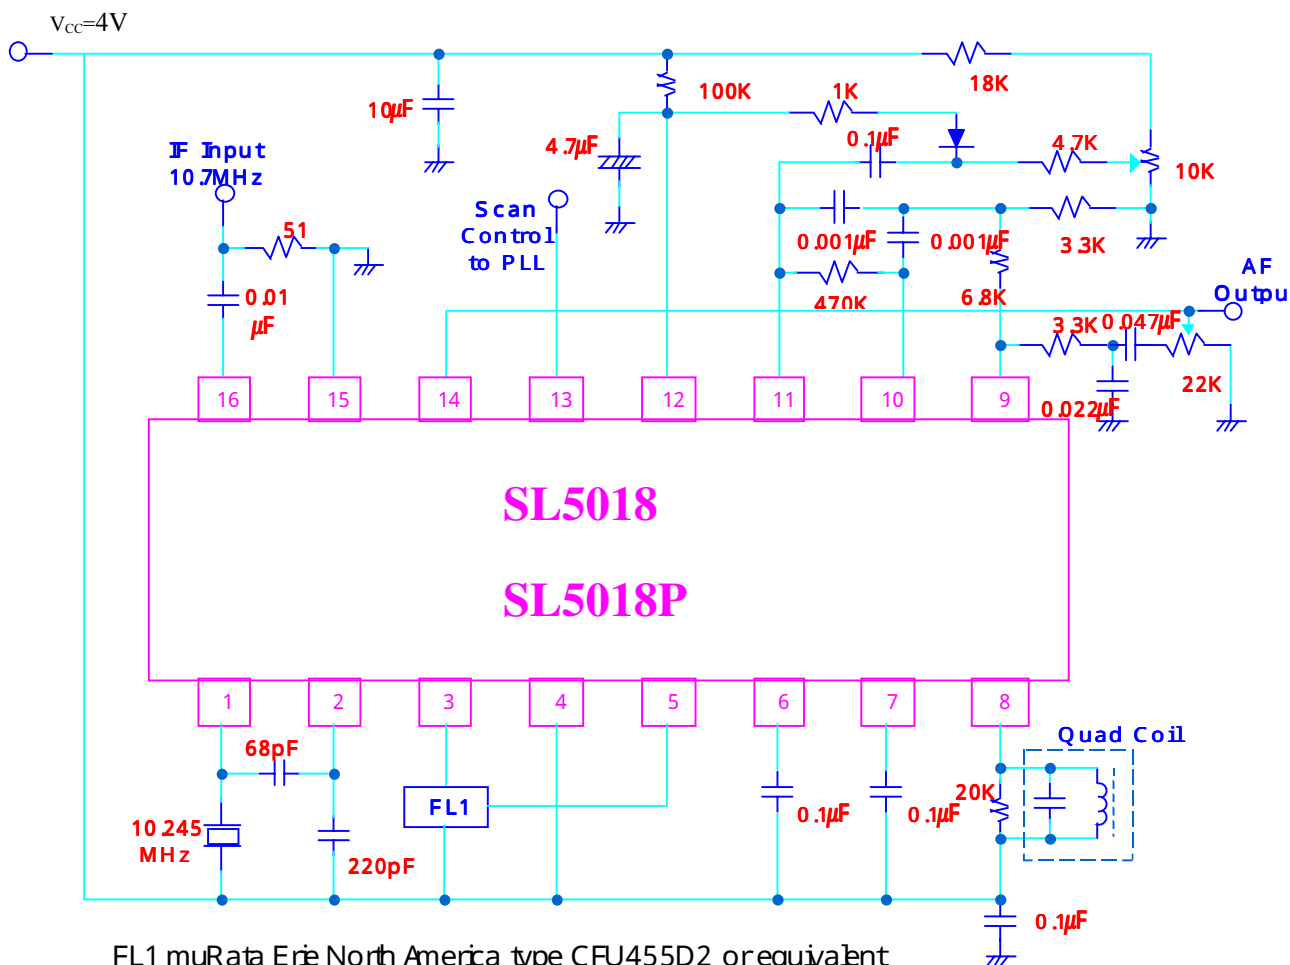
$V_{CC}$=4V

10μF

IF Input
10.7MHz

51

0.01
μF

Scan
Control
to PLL

4.7μF

100K

1K

18K

0.1μF

4.7K

10K

0.001μF

0.001μF

3.3K

470K

6.8K

AF
Outpu

3.3K

0.047μF

22K

0.022μF

16
15
14
13
12
11
10
9

SL5018

SL5018P

1
2
3
4
5
6
7
8

68pF

10.245
MHz

220pF

FL1

0.1μF

0.1μF

Quad Coil

20K

0.1μF

FL1 muRata Erie North America type CFU455D2 or equivalent